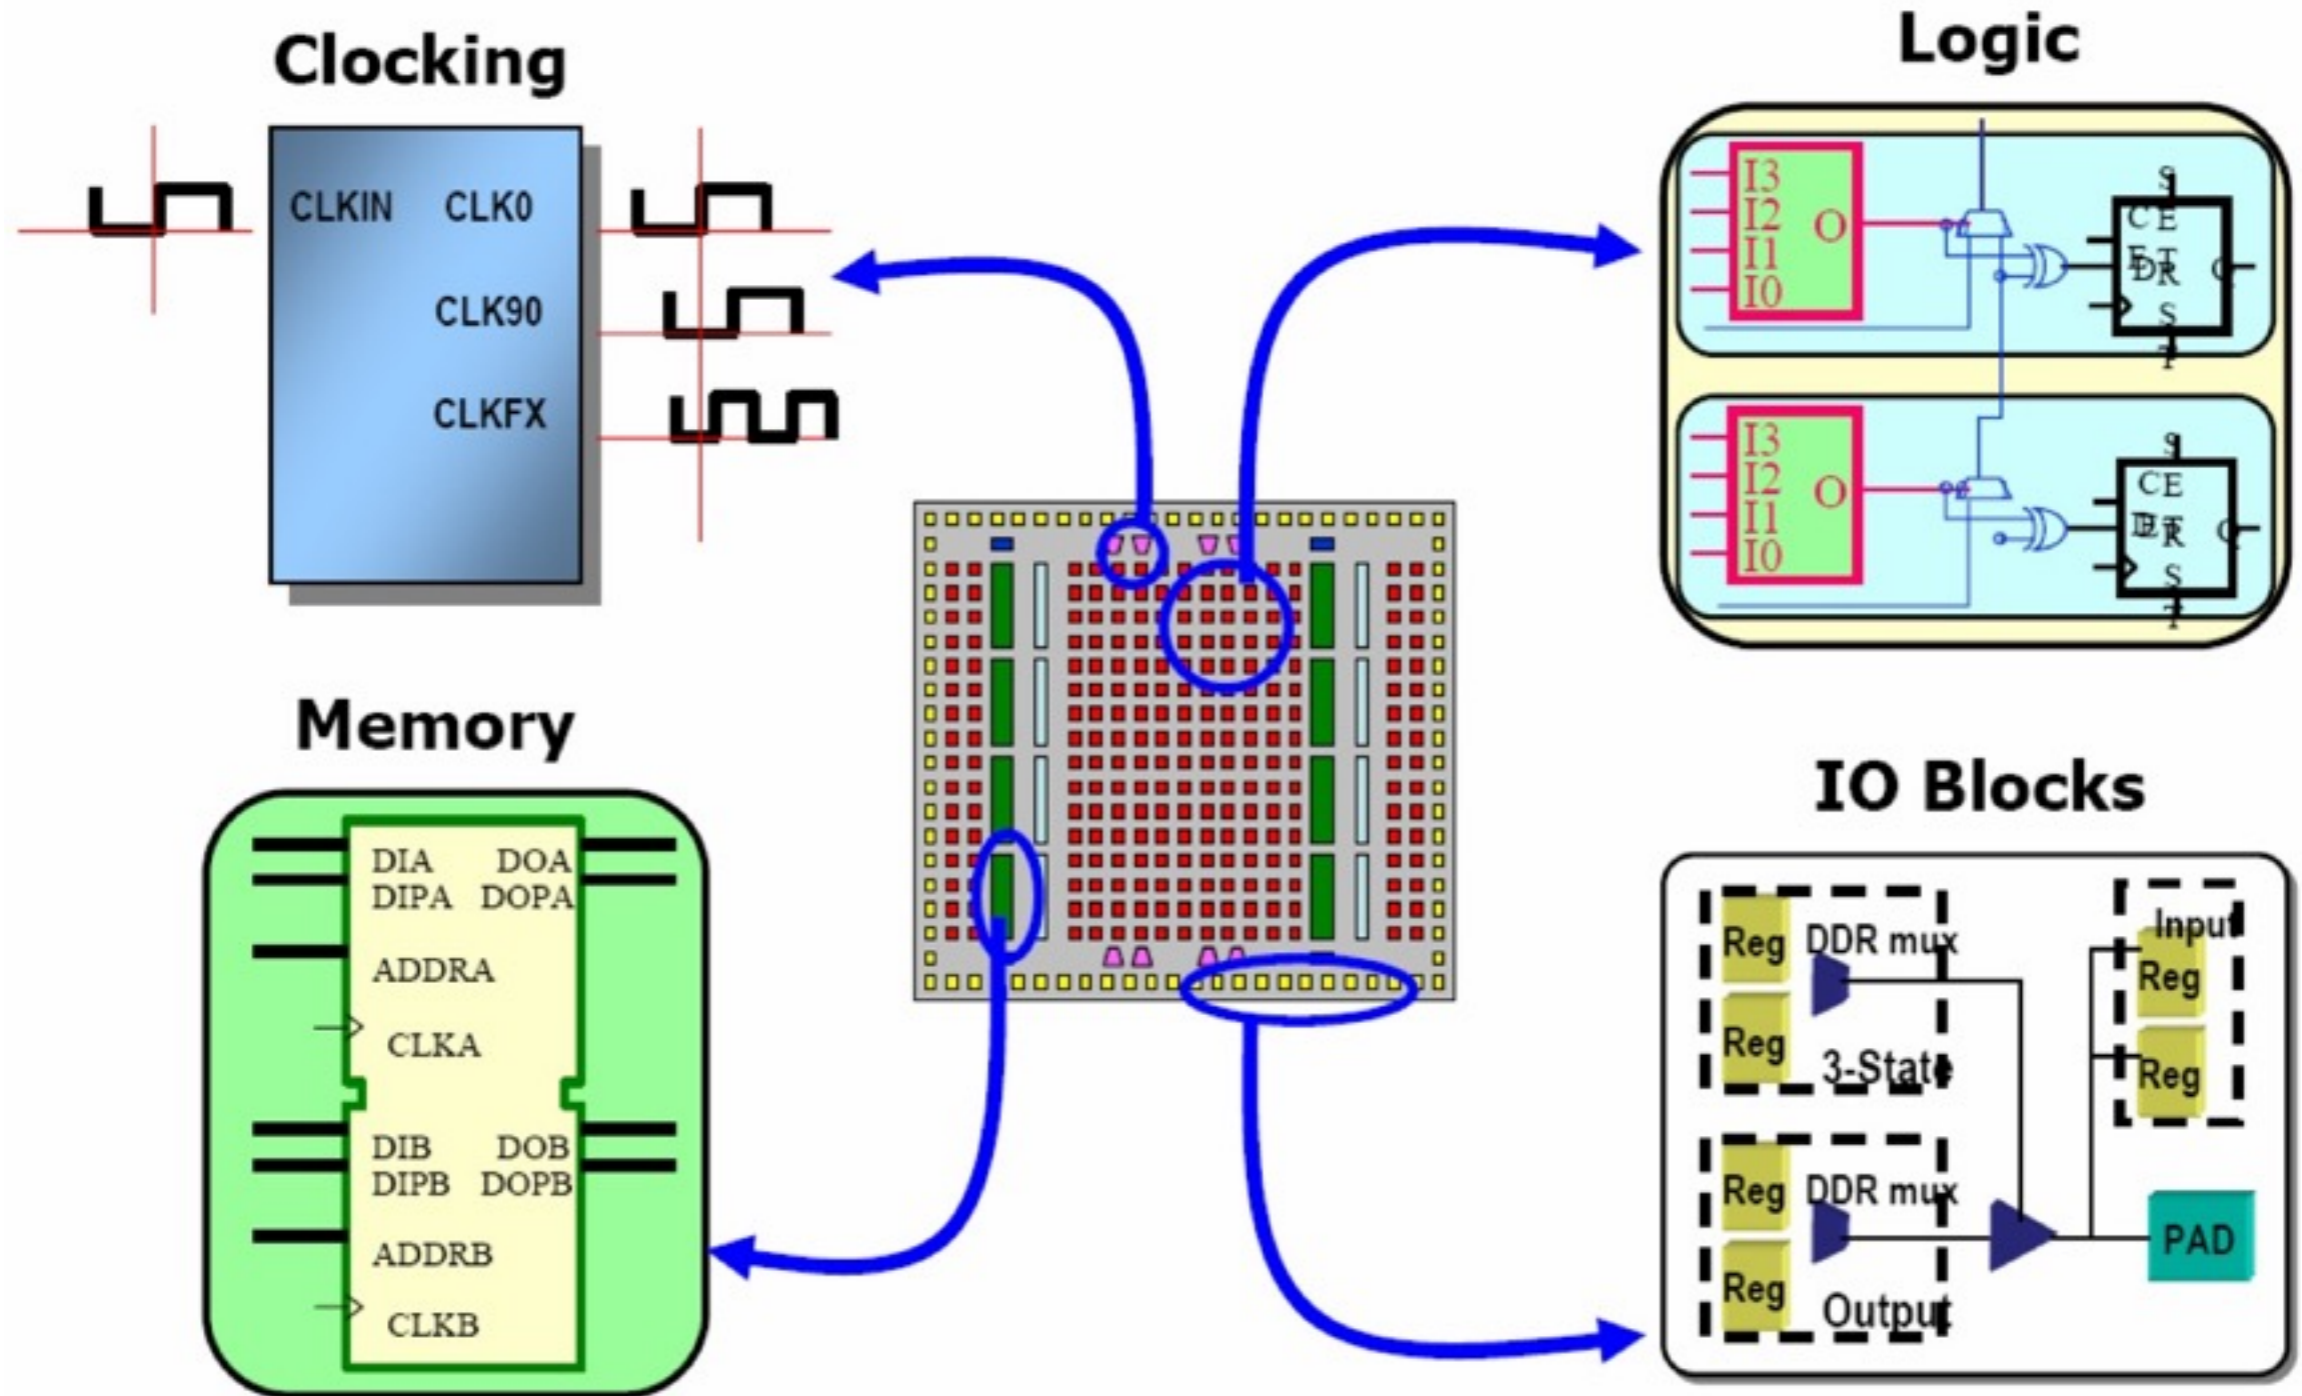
Clocking

CLKIN CLK0

CLK90

CLKFX

Logic

I3
I2
I1
I0
O

S
CE
DR
Q
S
T

I3
I2
I1
I0
O

S
CE
DR
Q
S
T

Memory

DIA DOA
DIPA DOPA
ADDRA
CLKA

DIB DOB
DIPB DOPB
ADDRB
CLKB

IO Blocks

Reg DDR mux
Reg 3-State

Input
Reg
Reg

Reg DDR mux
Reg Output

PAD